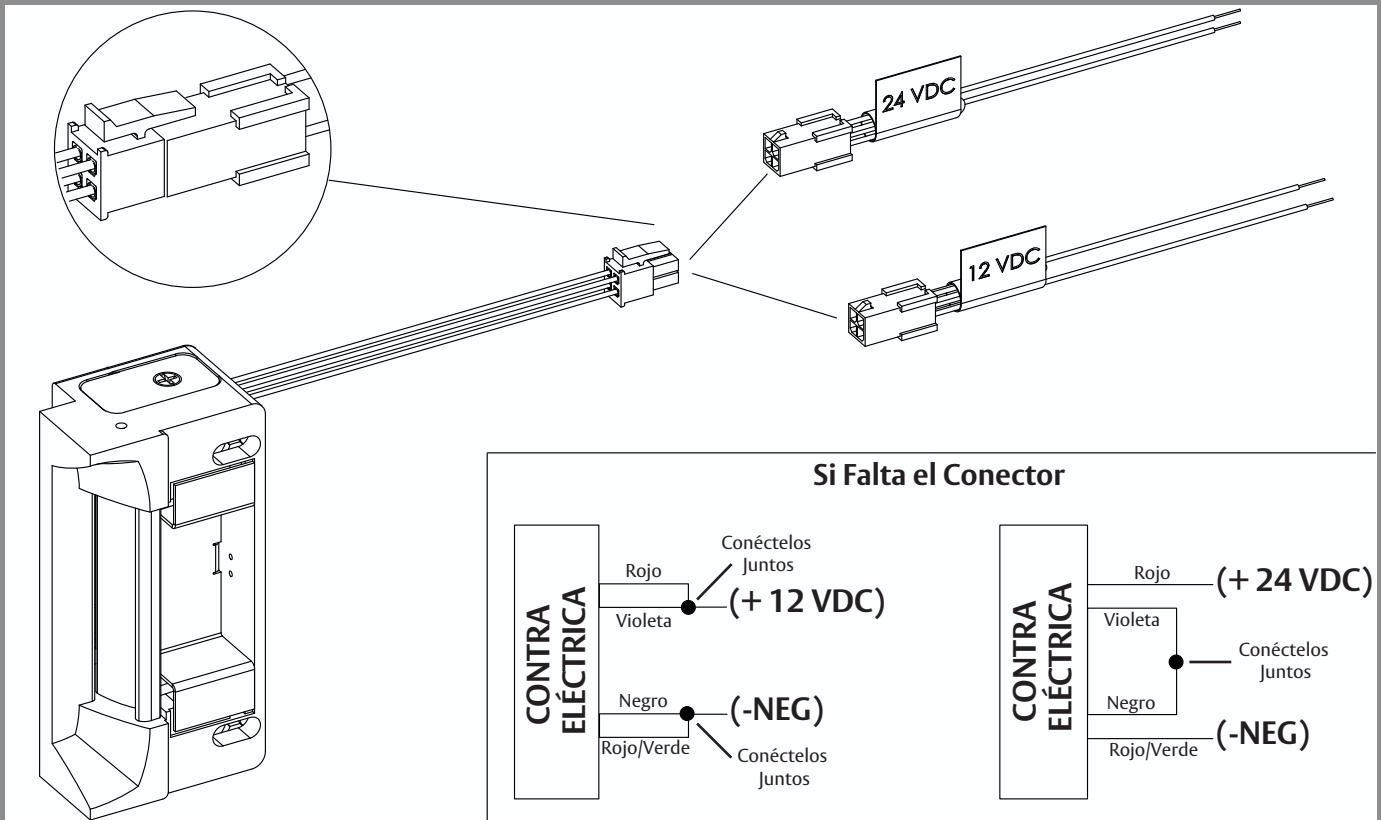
24 VDC

12 VDC

Si Falta el Conector

CONTRA ELÉCTRICA

Rojo

Violeta

Conéctelos Juntos

(+ 12 VDC)

Negro

Rojo/Verde

(-NEG)

Conéctelos Juntos

CONTRA ELÉCTRICA

Rojo

(+ 24 VDC)

Violeta

Conéctelos Juntos

Negro

Rojo/Verde

(-NEG)